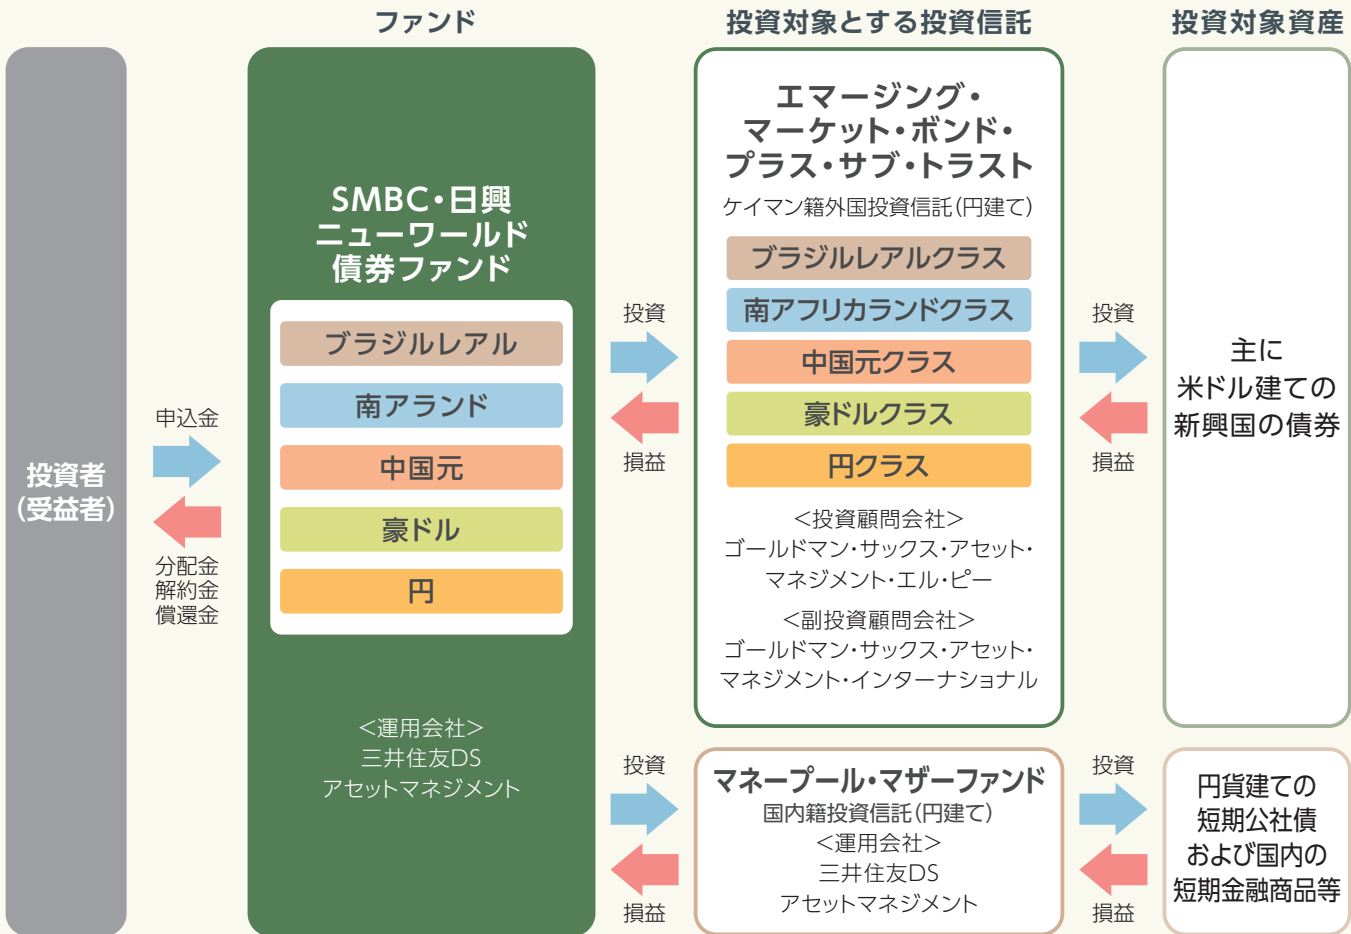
ファンド

投資対象とする投資信託

投資対象資産

投資者
(受益者)

申込金

分配金
解約金
償還金

SMBC・日興
ニューワールド
債券ファンド

ブラジルレアル

南アランド

中国元

豪ドル

円

<運用会社>
三井住友DS
アセットマネジメント

投資

損益

エマージング・
マーケット・ボンド・
プラス・サブ・トラスト

ケイマン籍外国投資信託(円建て)

ブラジルレアルクラス

南アフリカランドクラス

中国元クラス

豪ドルクラス

円クラス

<投資顧問会社>
ゴールドマン・サックス・アセット・
マネジメント・エル・ピー

<副投資顧問会社>
ゴールドマン・サックス・アセット・
マネジメント・インターナショナル

投資

損益

主に
米ドル建ての
新興国の債券

投資

損益

マネープール・マザーファンド

国内籍投資信託(円建て)

<運用会社>
三井住友DS
アセットマネジメント

投資

損益

円貨建ての
短期公社債
および国内の
短期金融商品等